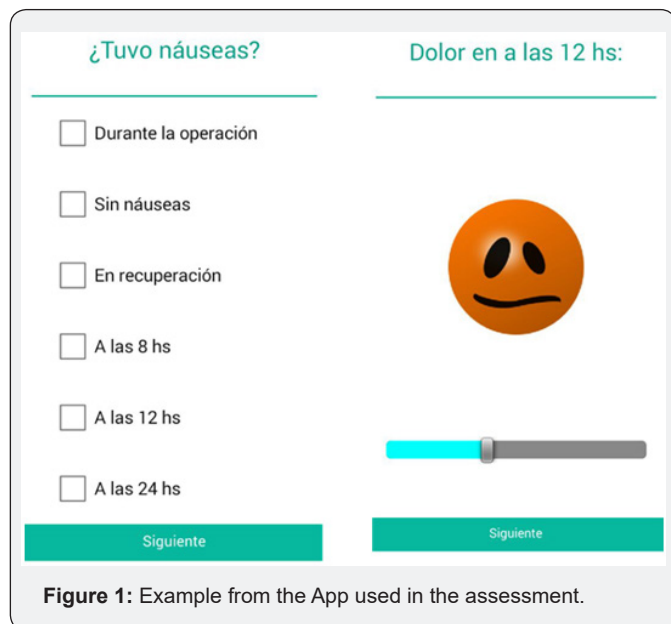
¿Tuvo náuseas?

Durante la operación

Sin náuseas

En recuperación

A las 8 hs

A las 12 hs

A las 24 hs

Siguiente

Dolor en a las 12 hs:

Siguiente

**Figure 1:** Example from the App used in the assessment.